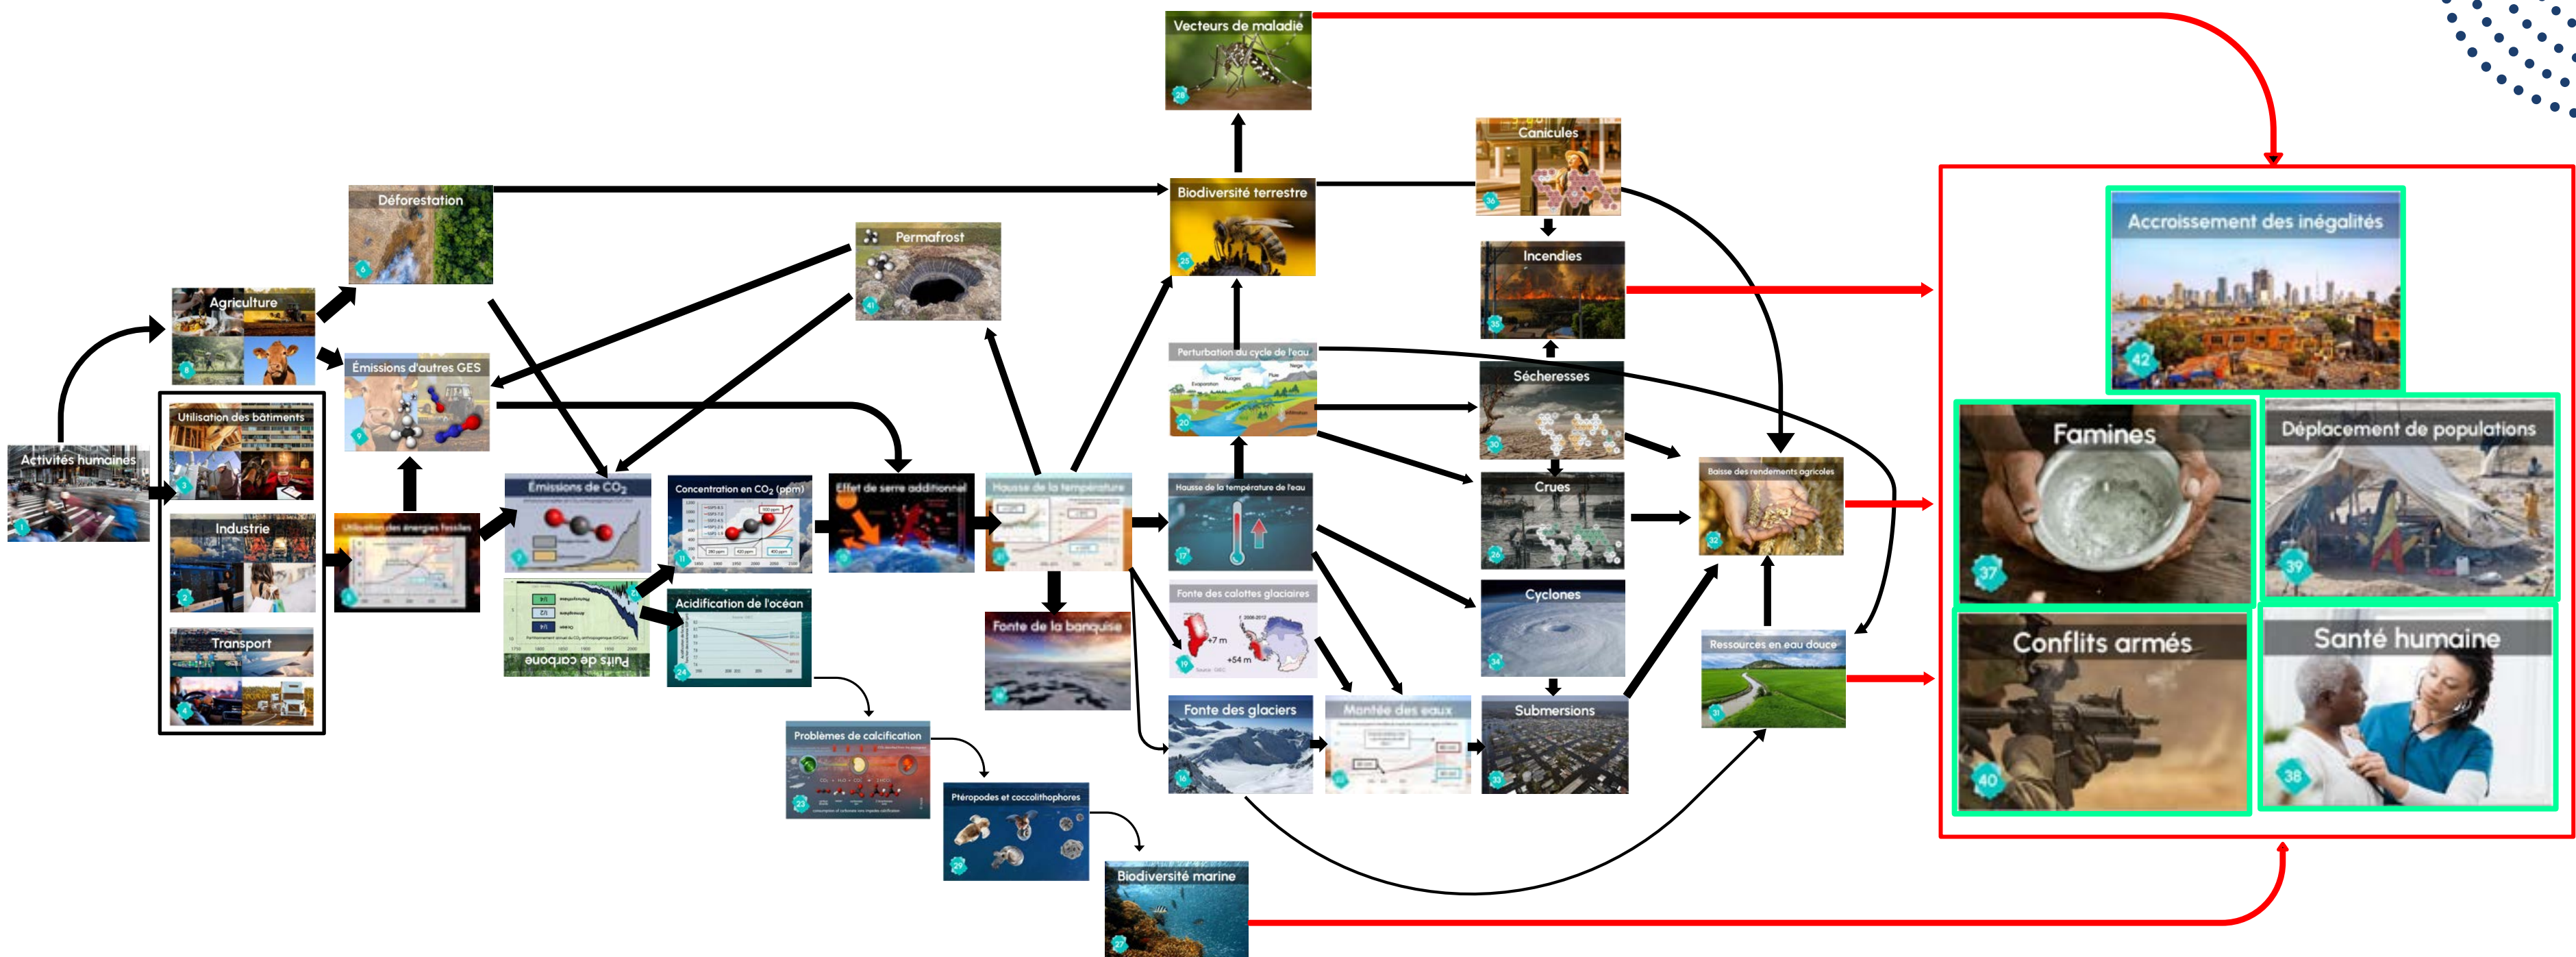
Vecteurs de maladie
28

Canicules
36

Incendies
35

Déforestation
6

Biodiversité terrestre
25

Permafrost
41

Agriculture
8

Émissions d'autres GES
9

Activités humaines
1

Utilisation des bâtiments
3

Industrie
2

Transport
4

Utilisation des énergies fossiles
5

Émissions de $CO_2$
7

Puits de carbone
10

Concentration en $CO_2$ (ppm)
11

Effet de serre additionnel
12

Acidification de l'océan
24

Hausse de la température
13

Perturbation du cycle de l'eau
20

Sécheresses
30

Hausse de la température de l'eau
17

Crues
26

Baisse des rendements agricoles
32

Fonte de la banquise
18

Fonte des calottes glaciaires
19

+7 m
+54 m

Cyclones
34

Ressources en eau douce
31

Fonte des glaciers
16

Montée des eaux
22

Submersions
33

Problèmes de calcification
23

Ptéropodes et coccolithophores
29

Biodiversité marine
27

Accroissement des inégalités
42

Famines
37

Déplacement de populations
39

Conflits armés
40

Santé humaine
38